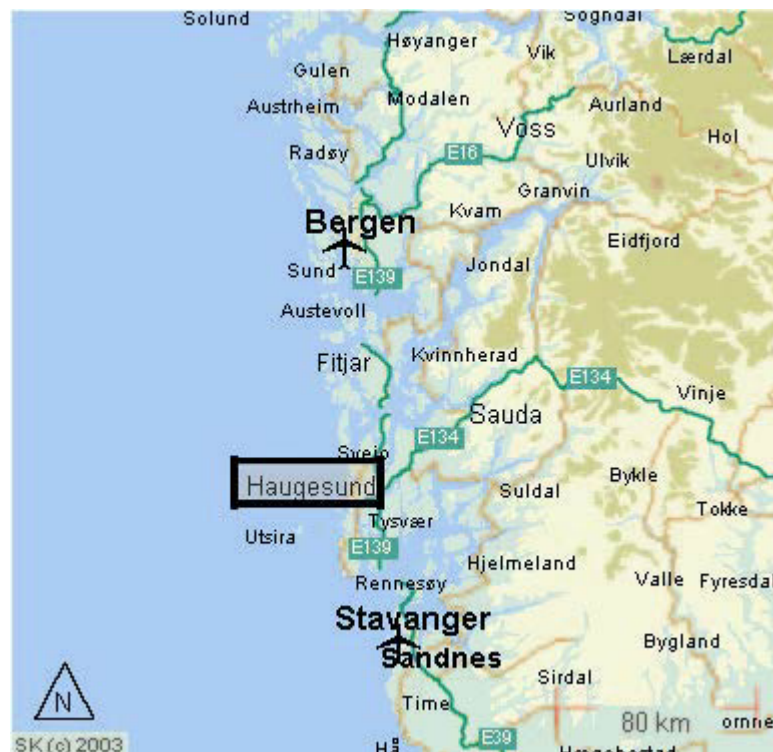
Solund
Sogndal
Høyanger
Vik
Lærdal
Gulen
Austrheim
Modalen
Aurland
Voss
Hol
Radøy
E16
Ulvik
Granvin
Kvam
Bergen
Eidfjord
Sund
E139
Jondal
Austevoll
Fitjar
Kvinnherad
E134
Vinje
Sauda
Sveio
E134
Haugesund
Bykle
Suldal
Tokke
Tysvær
Utsira
E139
Hjelmeland
Rennesøy
Valle
Fyresdal
Stavanger
Bygland
Sandnes
Sirdal
N
Time
80 km
ornne
SK (c) 2003
Hå
E39
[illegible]